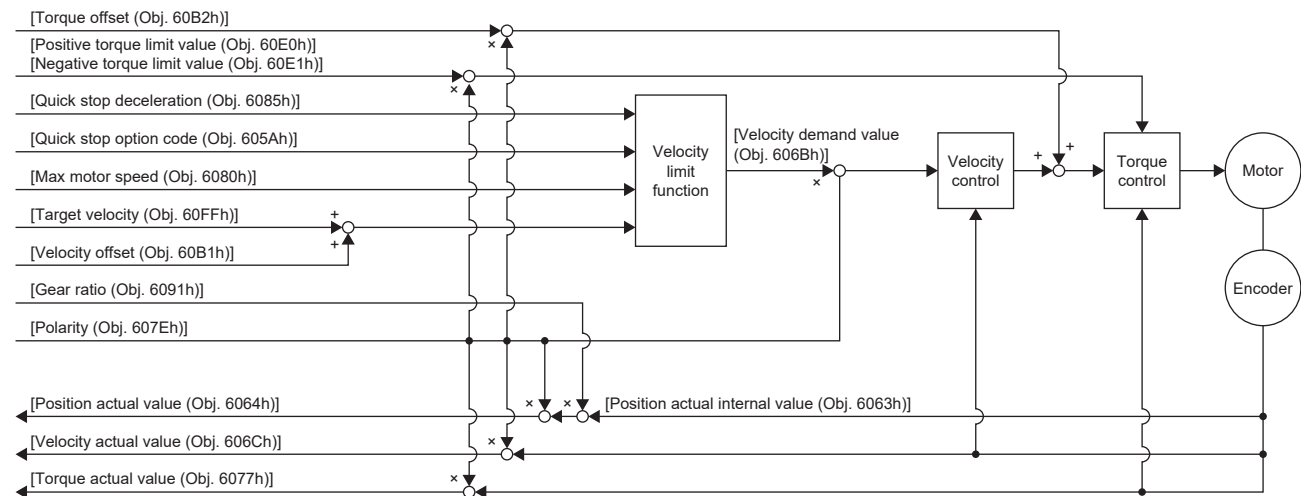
[Torque offset (Obj. 60B2h)]

[Positive torque limit value (Obj. 60E0h)]

[Negative torque limit value (Obj. 60E1h)]

[Quick stop deceleration (Obj. 6085h)]

[Quick stop option code (Obj. 605Ah)]

[Max motor speed (Obj. 6080h)]

[Target velocity (Obj. 60FFh)]

[Velocity offset (Obj. 60B1h)]

[Gear ratio (Obj. 6091h)]

[Polarity (Obj. 607Eh)]

Velocity limit function

[Velocity demand value (Obj. 606Bh)]

Velocity control

Torque control

Motor

Encoder

+

+

+

+

×

×

×

×

×

×

×

[Position actual value (Obj. 6064h)]

[Position actual internal value (Obj. 6063h)]

[Velocity actual value (Obj. 606Ch)]

[Torque actual value (Obj. 6077h)]